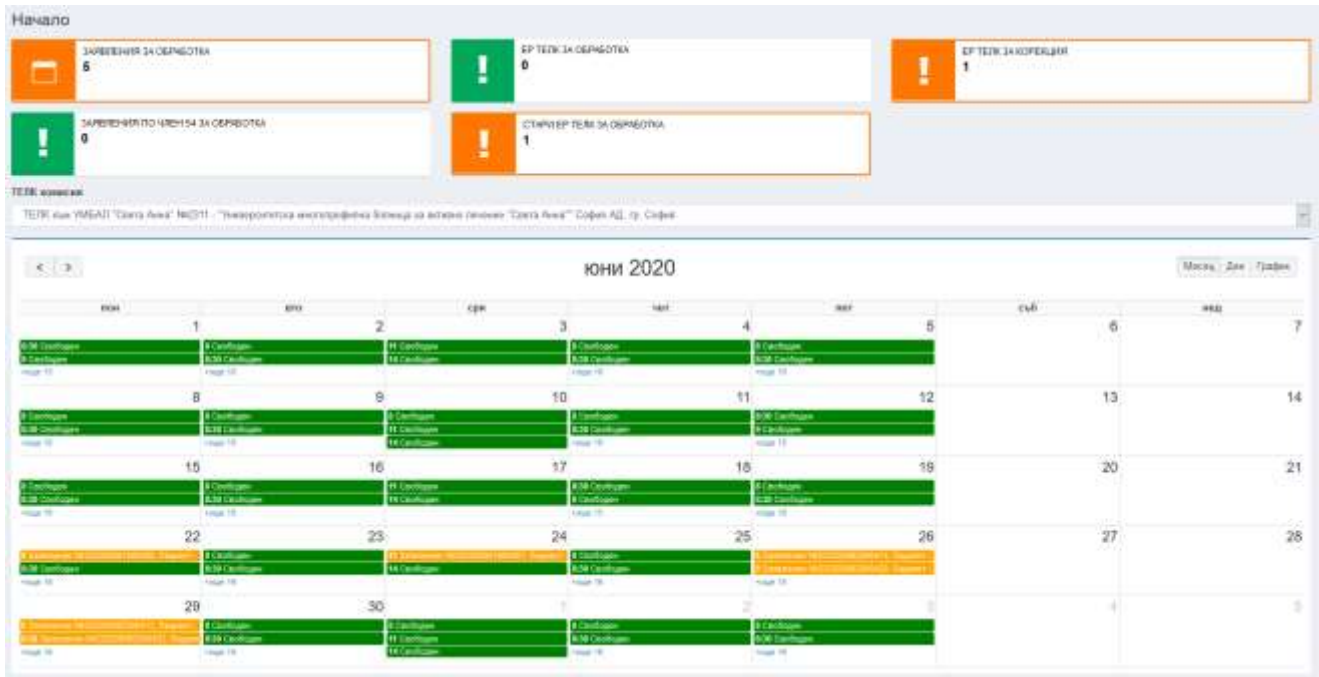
Начало

ЗАЯВЛЕНИЯ ЗА ОБРАБОТКА
5

ЕР ТЕЛК ЗА ОБРАБОТКА
0

ЕР ТЕЛК ЗА КОРЕКЦИЯ
1

ЗАЯВЛЕНИЯ ПО ЧЛЕН 54 ЗА ОБРАБОТКА
0

СТАРИ ЕР ТЕЛК ЗА ОБРАБОТКА
1

ТЕЛК комисия

ТЕЛК към УМБАЛ "Света Анна" №0311 - "Университетска многопрофилна болница за активно лечение "Света Анна"" София АД, гр. София

< >

юни 2020

Месец Ден График

| пон | вто | сря | чет | пет | съб | нед |
|---|---|---|---|---|---|---|
| 1 8:30 Свободен 9 Свободен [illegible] | 2 9 Свободен 8:30 Свободен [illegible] | 3 11 Свободен 14 Свободен | 4 9 Свободен 8:30 Свободен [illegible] | 5 9 Свободен 8:30 Свободен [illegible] | 6 | 7 |
| 8 9 Свободен 8:30 Свободен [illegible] | 9 9 Свободен 8:30 Свободен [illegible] | 10 9 Свободен 11 Свободен 14 Свободен | 11 9 Свободен 8:30 Свободен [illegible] | 12 8:30 Свободен 9 Свободен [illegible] | 13 | 14 |
| 15 9 Свободен 8:30 Свободен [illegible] | 16 9 Свободен 8:30 Свободен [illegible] | 17 11 Свободен 14 Свободен | 18 8:30 Свободен 9 Свободен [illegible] | 19 9 Свободен 8:30 Свободен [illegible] | 20 | 21 |
| 22 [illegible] 8:30 Свободен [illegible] | 23 9 Свободен 8:30 Свободен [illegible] | 24 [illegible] 14 Свободен | 25 9 Свободен 8:30 Свободен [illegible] | 26 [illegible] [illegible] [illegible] | 27 | 28 |
| 29 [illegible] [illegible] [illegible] | 30 9 Свободен 8:30 Свободен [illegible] | 1 9 Свободен 11 Свободен 14 Свободен | 2 9 Свободен 8:30 Свободен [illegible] | 3 9 Свободен 8:30 Свободен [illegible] | 4 | 5 |